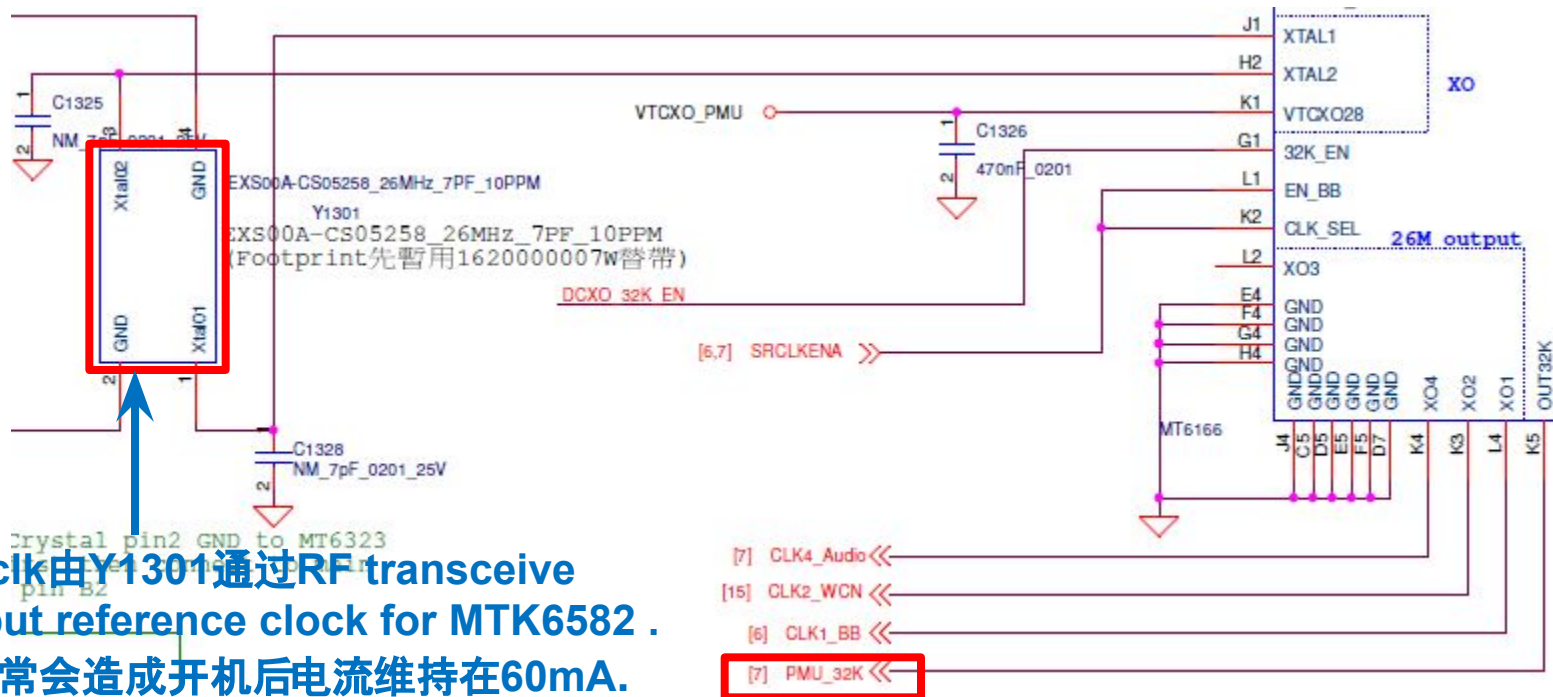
J1
XTAL1
H2
XTAL2
XO
VTCXO_PMU
K1
VTCXO28
C1325
NM_7pF_0201_25V
C1326
470nF_0201
G1
32K_EN
Xtal02
GND
EXS00A-CS05258_26MHz_7PF_10PPM
L1
EN_BB
Y1301
K2
CLK_SEL
EXS00A-CS05258_26MHz_7PF_10PPM
(Footprint先暫用1620000007W替帶)
26M output
L2
XO3
DCXO_32K_EN
E4
GND
F4
GND
G4
GND
H4
GND
[6,7] SRCLKENA
GND
Xtal01
GND GND GND GND GND GND
XO4
XO2
XO1
OUT32K
MT6166
J4 C5 D5 E5 F5 D7 K4 K3 L4 K5
C1328
NM_7pF_0201_25V
Crystal pin2 GND to MT6323
pin B2
clk由Y1301通过RF transceive
out reference clock for MTK6582 .
常会造成开机后电流维持在60mA.
[7] CLK4_Audio
[15] CLK2_WCN
[6] CLK1_BB
[7] PMU_32K